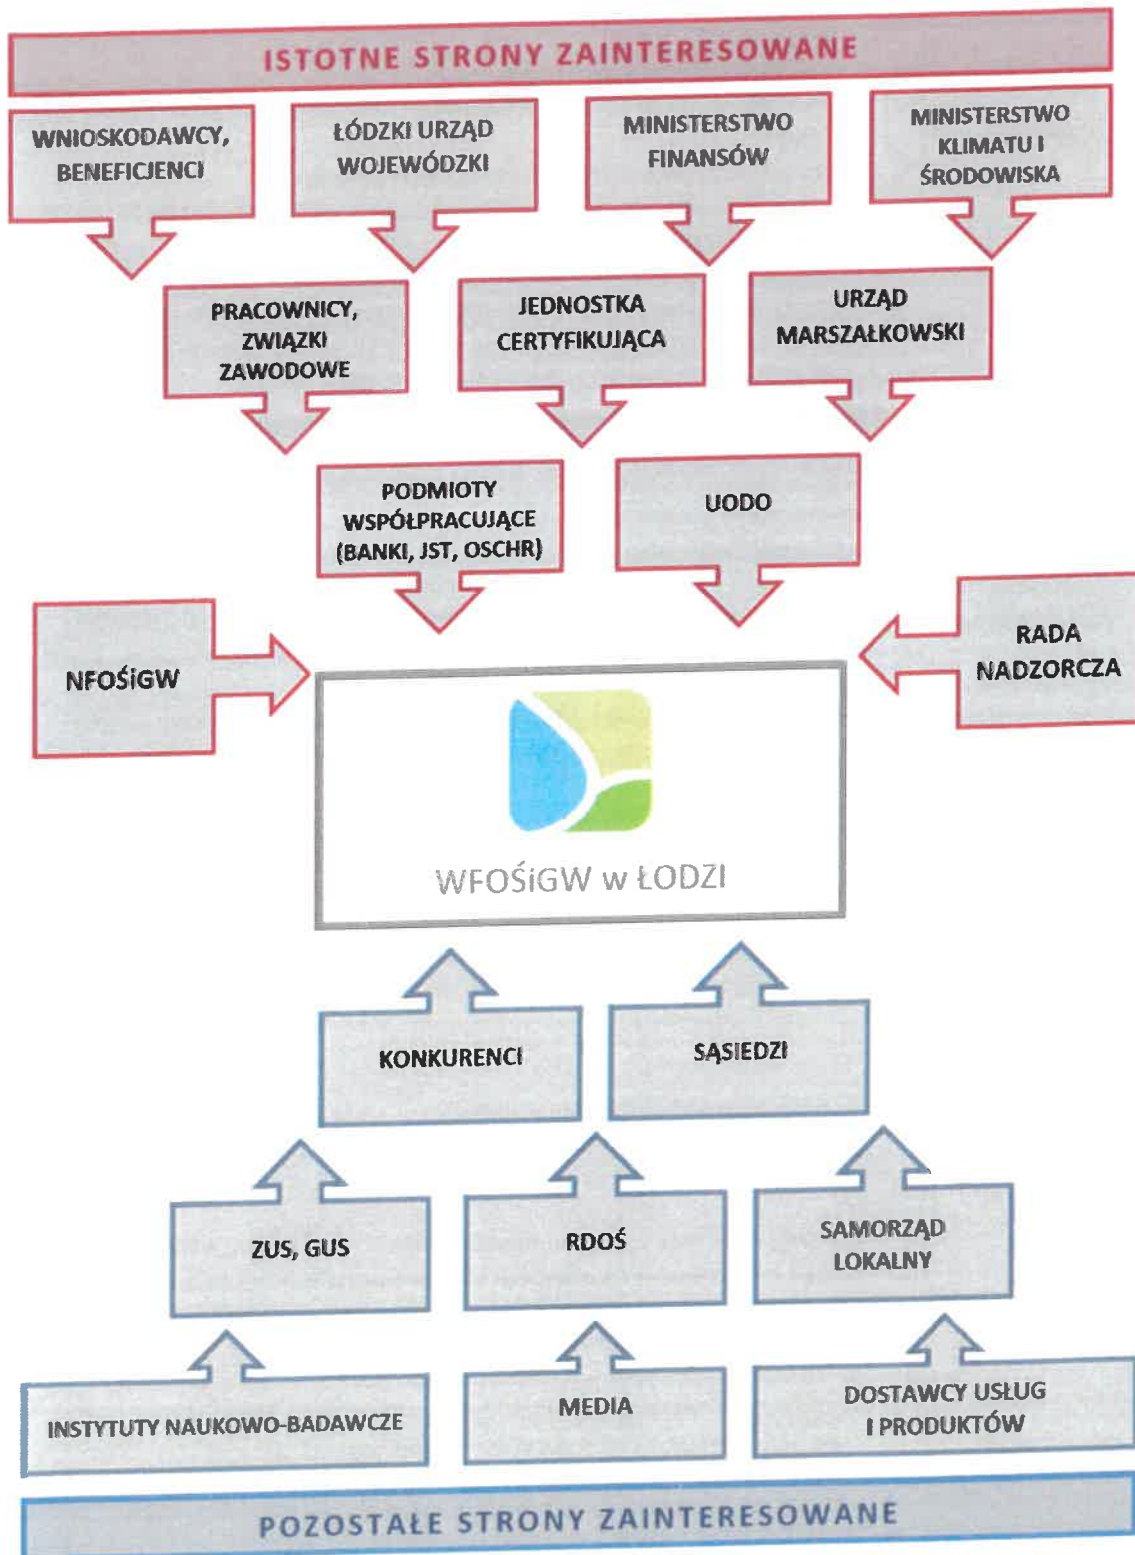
ISTOTNE STRONY ZAINTERESOWANE

WNIOSKODAWCY, BENEFICJENCI

ŁÓDZKI URZĄD WOJEWÓDZKI

MINISTERSTWO FINANSÓW

MINISTERSTWO KLIMATU I ŚRODOWISKA

PRACOWNICY, ZWIĄZKI ZAWODOWE

JEDNOSTKA CERTYFIKUJĄCA

URZĄD MARSZAŁKOWSKI

PODMIOTY WSPÓŁPRACUJĄCE (BANKI, JST, OSCHR)

UODO

NFOŚiGW

RADA NADZORCZA

WFOŚiGW w ŁODZI

KONKURENCI

SĄSIEDZI

ZUS, GUS

RDOŚ

SAMORZĄD LOKALNY

INSTYTUTY NAUKOWO-BADAWCZE

MEDIA

DOSTAWCY USŁUG I PRODUKTÓW

POZOSTAŁE STRONY ZAINTERESOWANE